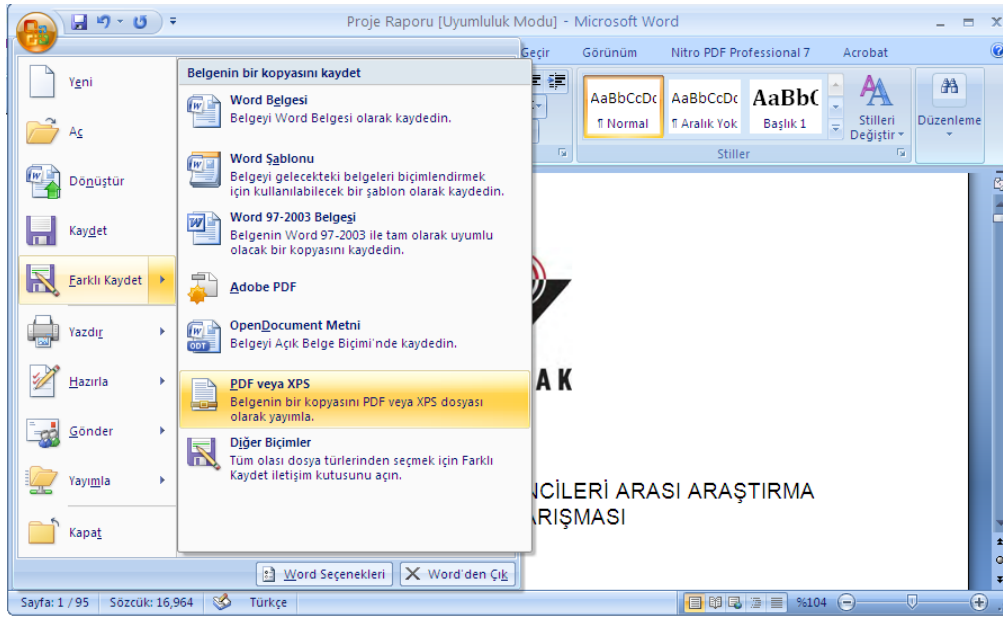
Proje Raporu [Uyumluluk Modu] - Microsoft Word

Geçir
Görünüm
Nitro PDF Professional 7
Acrobat

AaBbCcDc
¶ Normal
AaBbCcDc
¶ Aralık Yok
AaBbC
Başlık 1
Stilleri Değiştir
Düzenleme
Stiller

Yeni
Aç
Dönüştür
Kaydet
Farklı Kaydet
Yazdır
Hazırla
Gönder
Yayımla
Kapat

Belgenin bir kopyasını kaydet

Word Belgesi
Belgeyi Word Belgesi olarak kaydedin.

Word Şablonu
Belgeyi gelecekteki belgeleri biçimlendirmek için kullanılabilecek bir şablon olarak kaydedin.

Word 97-2003 Belgesi
Belgenin Word 97-2003 ile tam olarak uyumlu olacak bir kopyasını kaydedin.

Adobe PDF

OpenDocument Metni
Belgeyi Açık Belge Biçimi'nde kaydedin.

PDF veya XPS
Belgenin bir kopyasını PDF veya XPS dosyası olarak yayımla.

Diğer Biçimler
Tüm olası dosya türlerinden seçmek için Farklı Kaydet iletişim kutusunu açın.

Word Seçenekleri
Word'den Çık

A K

NCİLERİ ARASI ARAŞTIRMA
ARIŞMASI

Sayfa: 1 / 95
Sözcük: 16,964
Türkçe
%104